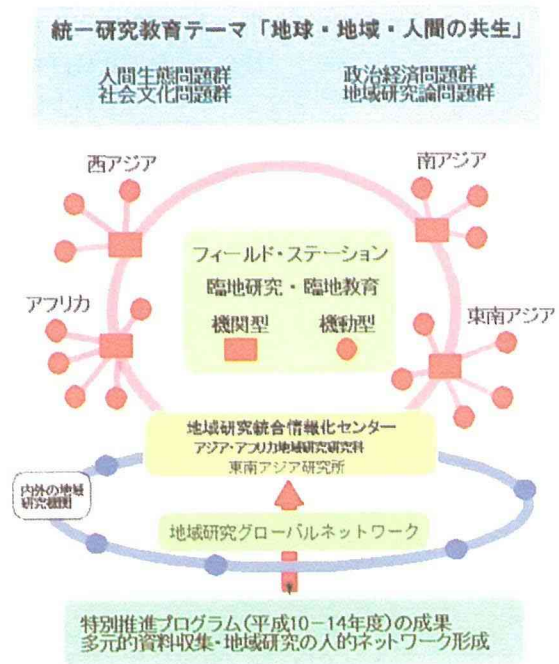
統一研究教育テーマ「地球・地域・人間の共生」

人間生態問題群
社会文化問題群

政治経済問題群
地域研究論問題群

西アジア

南アジア

フィールド・ステーション
臨地研究・臨地教育
機関型　機動型

アフリカ

東南アジア

地域研究統合情報化センター
アジア・アフリカ地域研究研究科
東南アジア研究所

内外の地域研究機関

地域研究グローバルネットワーク

特別推進プログラム(平成10－14年度)の成果
多元的資料収集・地域研究の人的ネットワーク形成